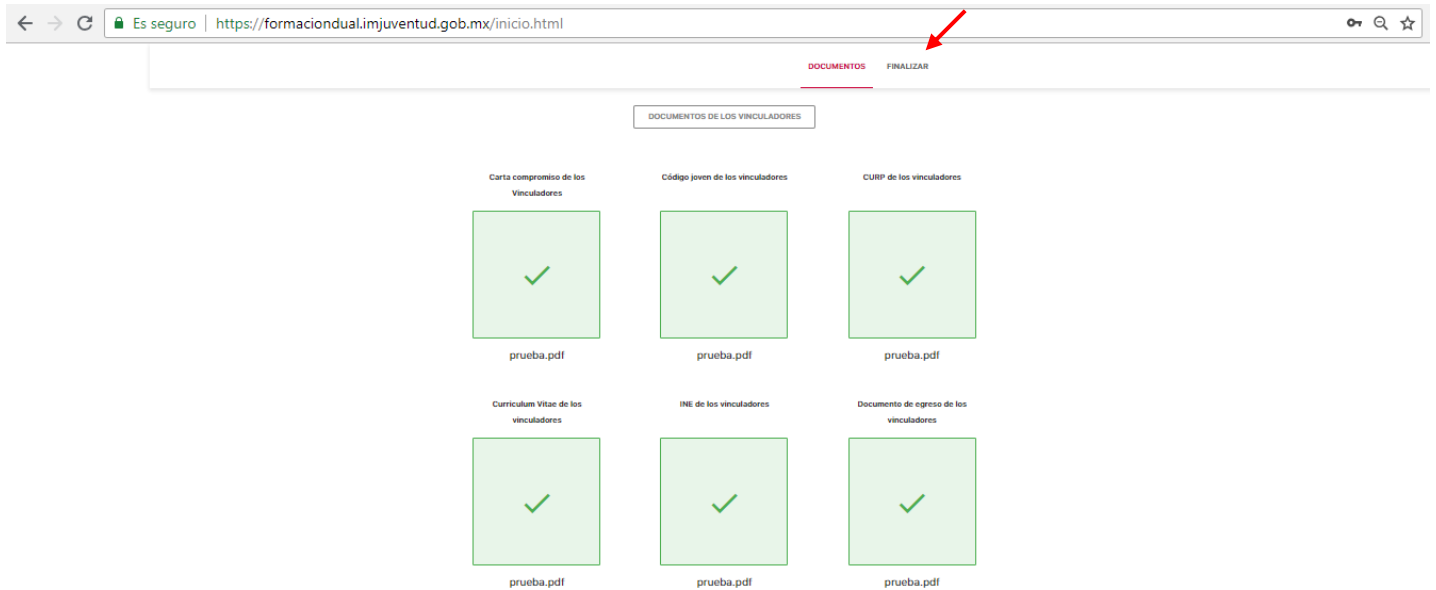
Es seguro | https://formaciondual.imjuventud.gob.mx/inicio.html

DOCUMENTOS FINALIZAR

DOCUMENTOS DE LOS VINCULADORES

Carta compromiso de los Vinculadores

prueba.pdf

Código joven de los vinculadores

prueba.pdf

CURP de los vinculadores

prueba.pdf

Curriculum Vitae de los vinculadores

prueba.pdf

INE de los vinculadores

prueba.pdf

Documento de egreso de los vinculadores

prueba.pdf